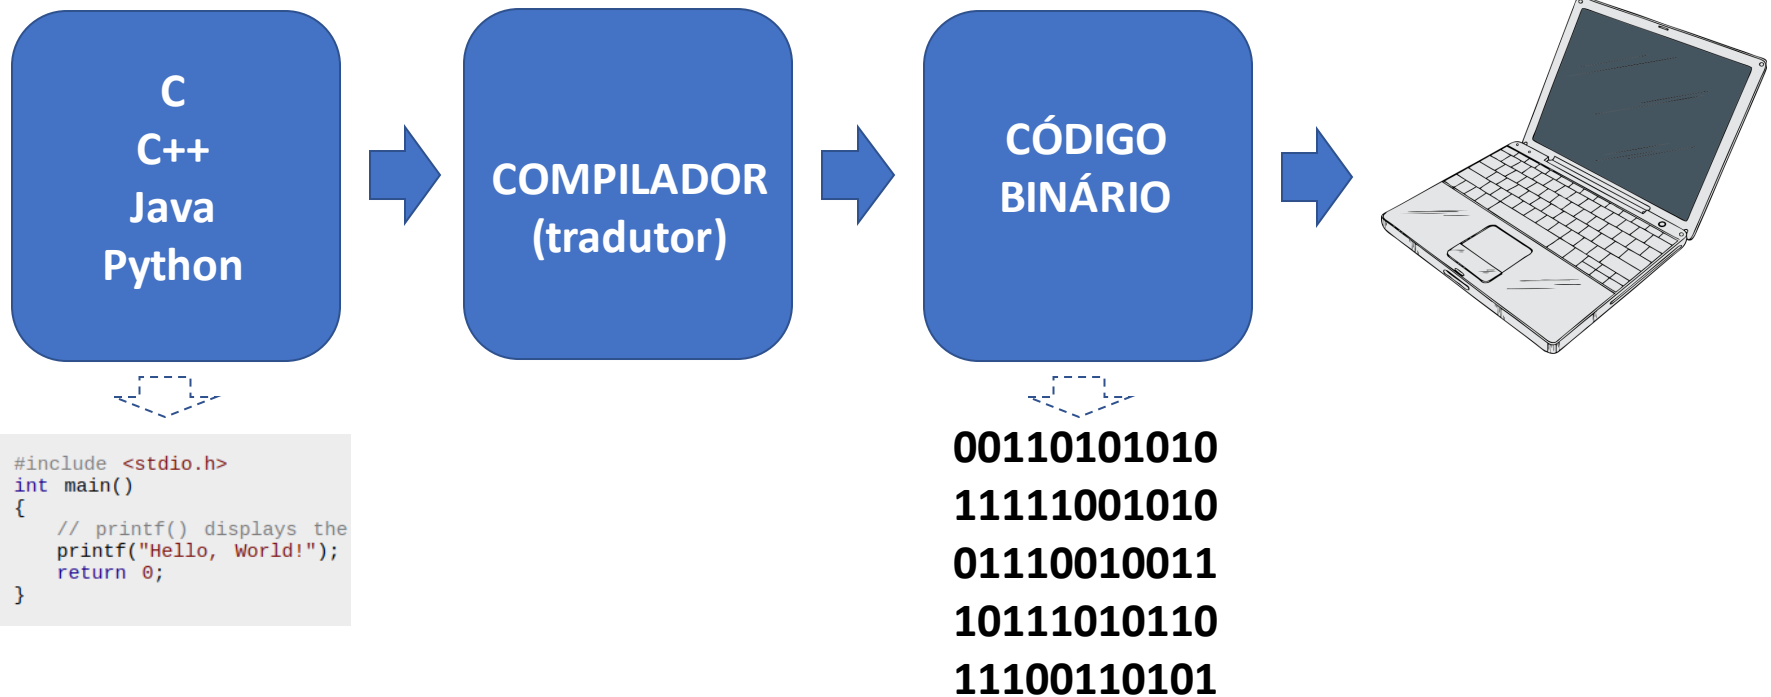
C
C++
Java
Python

COMPILADOR
(tradutor)

CÓDIGO
BINÁRIO

#include <stdio.h>
int main()
{
// printf() displays the
printf("Hello, World!");
return 0;
}

00110101010
11111001010
01110010011
10111010110
11100110101